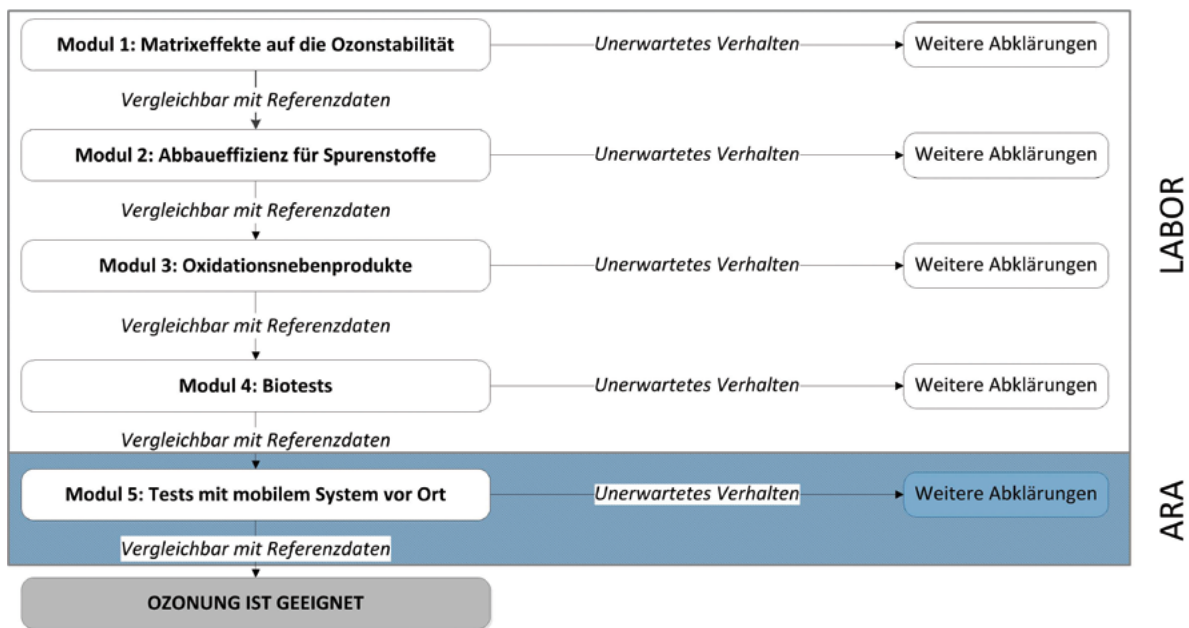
Modul 1: Matrixeffekte auf die Ozonstabilität
Unerwartetes Verhalten
Weitere Abklärungen
Vergleichbar mit Referenzdaten
Modul 2: Abbaueffizienz für Spurenstoffe
Unerwartetes Verhalten
Weitere Abklärungen
Vergleichbar mit Referenzdaten
Modul 3: Oxidationsnebenprodukte
Unerwartetes Verhalten
Weitere Abklärungen
Vergleichbar mit Referenzdaten
Modul 4: Biotests
Unerwartetes Verhalten
Weitere Abklärungen
Vergleichbar mit Referenzdaten
LABOR
Modul 5: Tests mit mobilem System vor Ort
Unerwartetes Verhalten
Weitere Abklärungen
Vergleichbar mit Referenzdaten
ARA
OZONUNG IST GEEIGNET